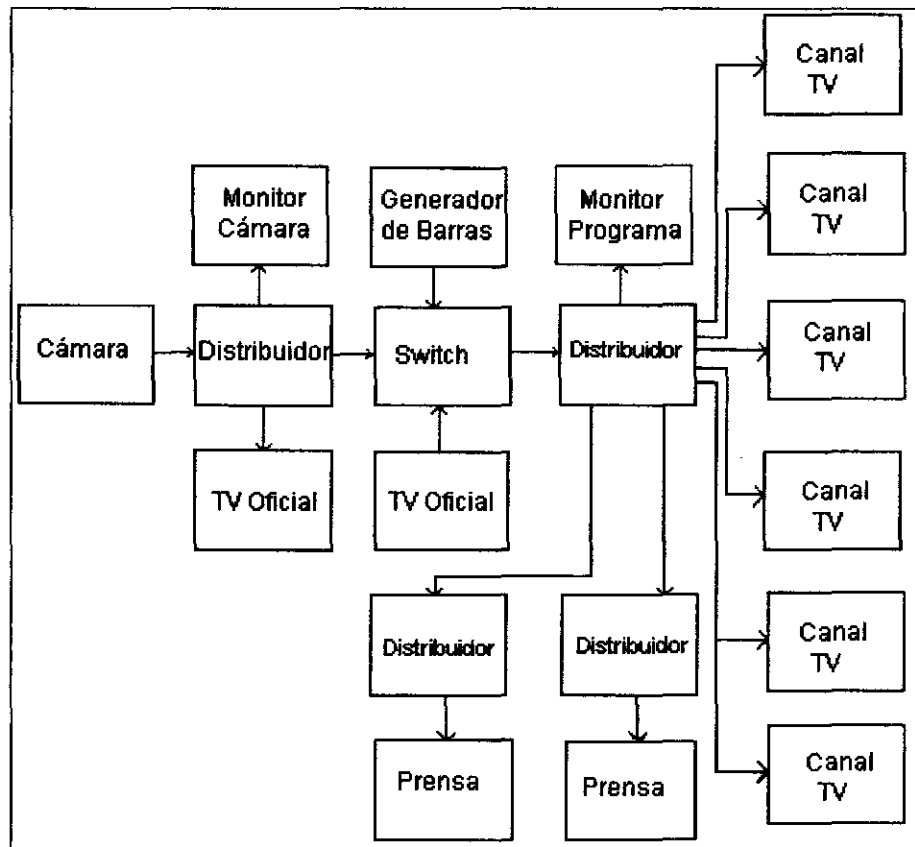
Canal TV

Monitor Cámara

Generador de Barras

Monitor Programa

Canal TV

Cámara

Distribuidor

Switch

Distribuidor

Canal TV

TV Oficial

TV Oficial

Canal TV

Distribuidor

Distribuidor

Canal TV

Prensa

Prensa

Canal TV